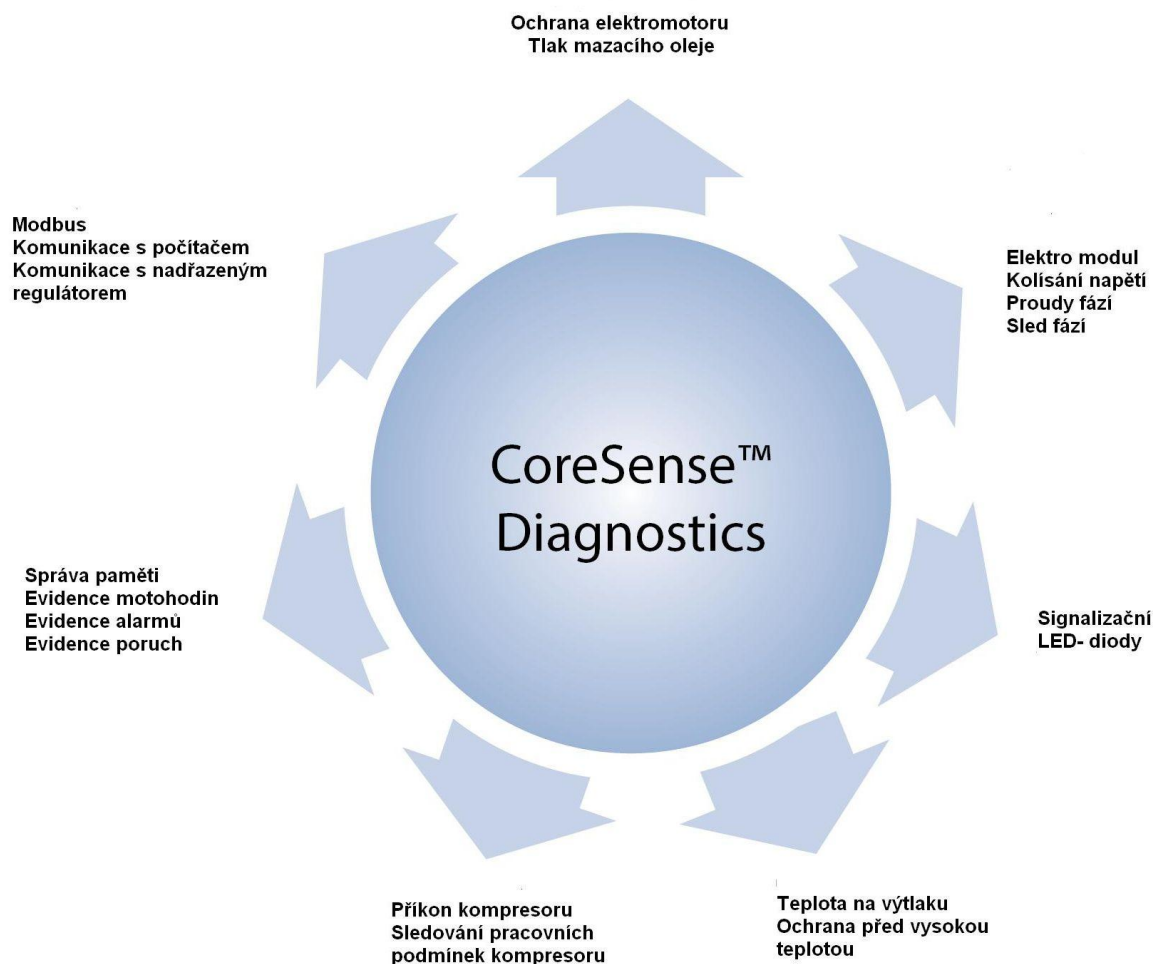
Ochrana elektromotoru
Tlak mazacího oleje

Elektro modul
Kolísání napětí
Proudy fází
Sled fází

Signalizační
LED- diody

Teplota na výtlaku
Ochrana před vysokou teplotou

Příkon kompresoru
Sledování pracovních podmínek kompresoru

Správa paměti
Evidence motohodin
Evidence alarmů
Evidence poruch

Modbus
Komunikace s počítačem
Komunikace s nadřazeným regulátorem

CoreSense™
Diagnostics